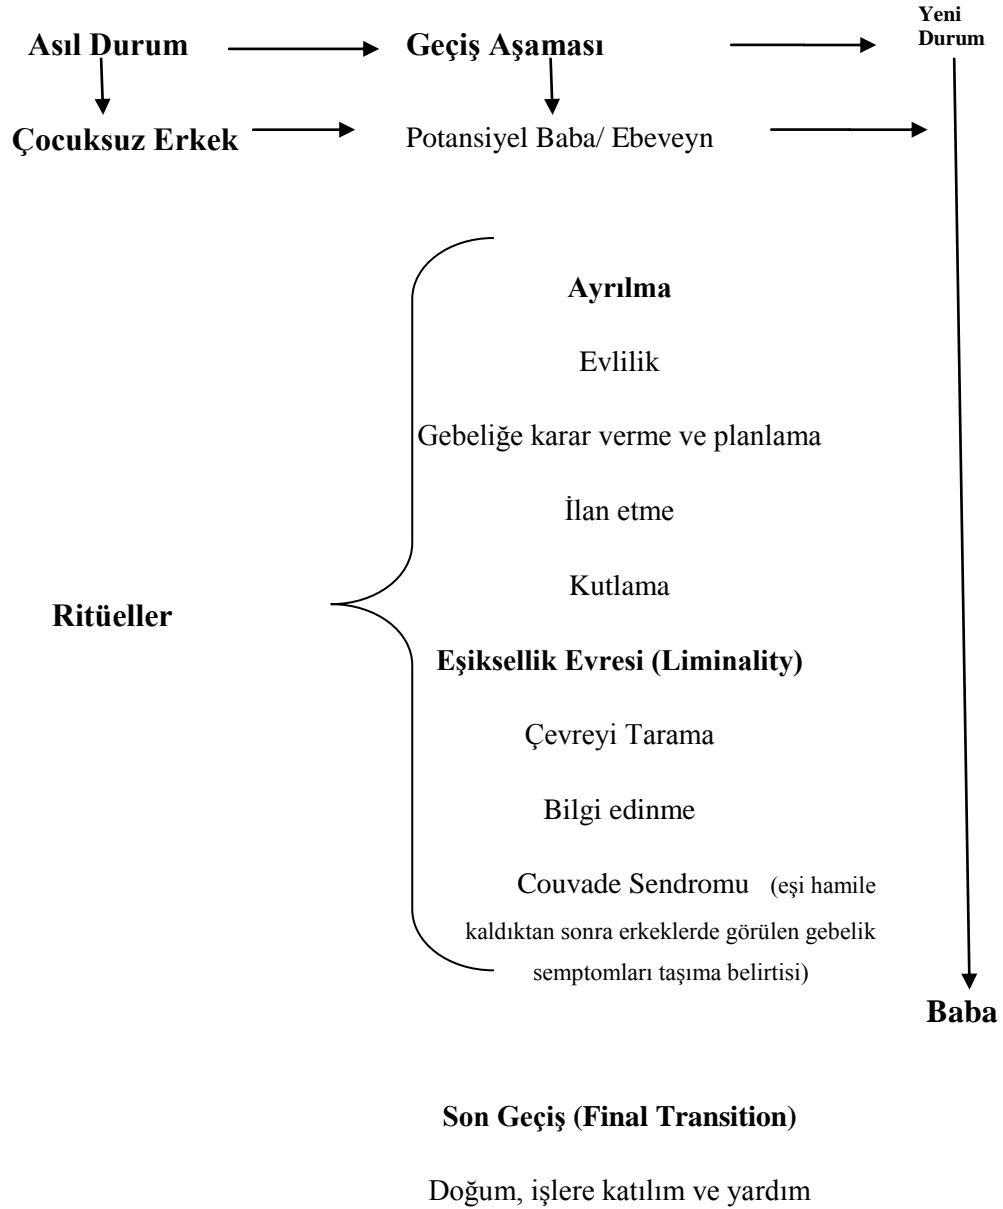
Asıl Durum

Geçiş Aşaması

Yeni Durum

Çocuksuz Erkek

Potansiyel Baba/ Ebeveyn

Ritüeller

Ayrılma

Evlilik

Gebeliğe karar verme ve planlama

İlan etme

Kutlama

Eşiksellik Evresi (Liminality)

Çevreyi Tarama

Bilgi edinme

Couvade Sendromu (eşi hamile kaldıktan sonra erkeklerde görülen gebelik semptomları taşıma belirtisi)

Baba

Son Geçiş (Final Transition)

Doğum, işlere katılım ve yardım